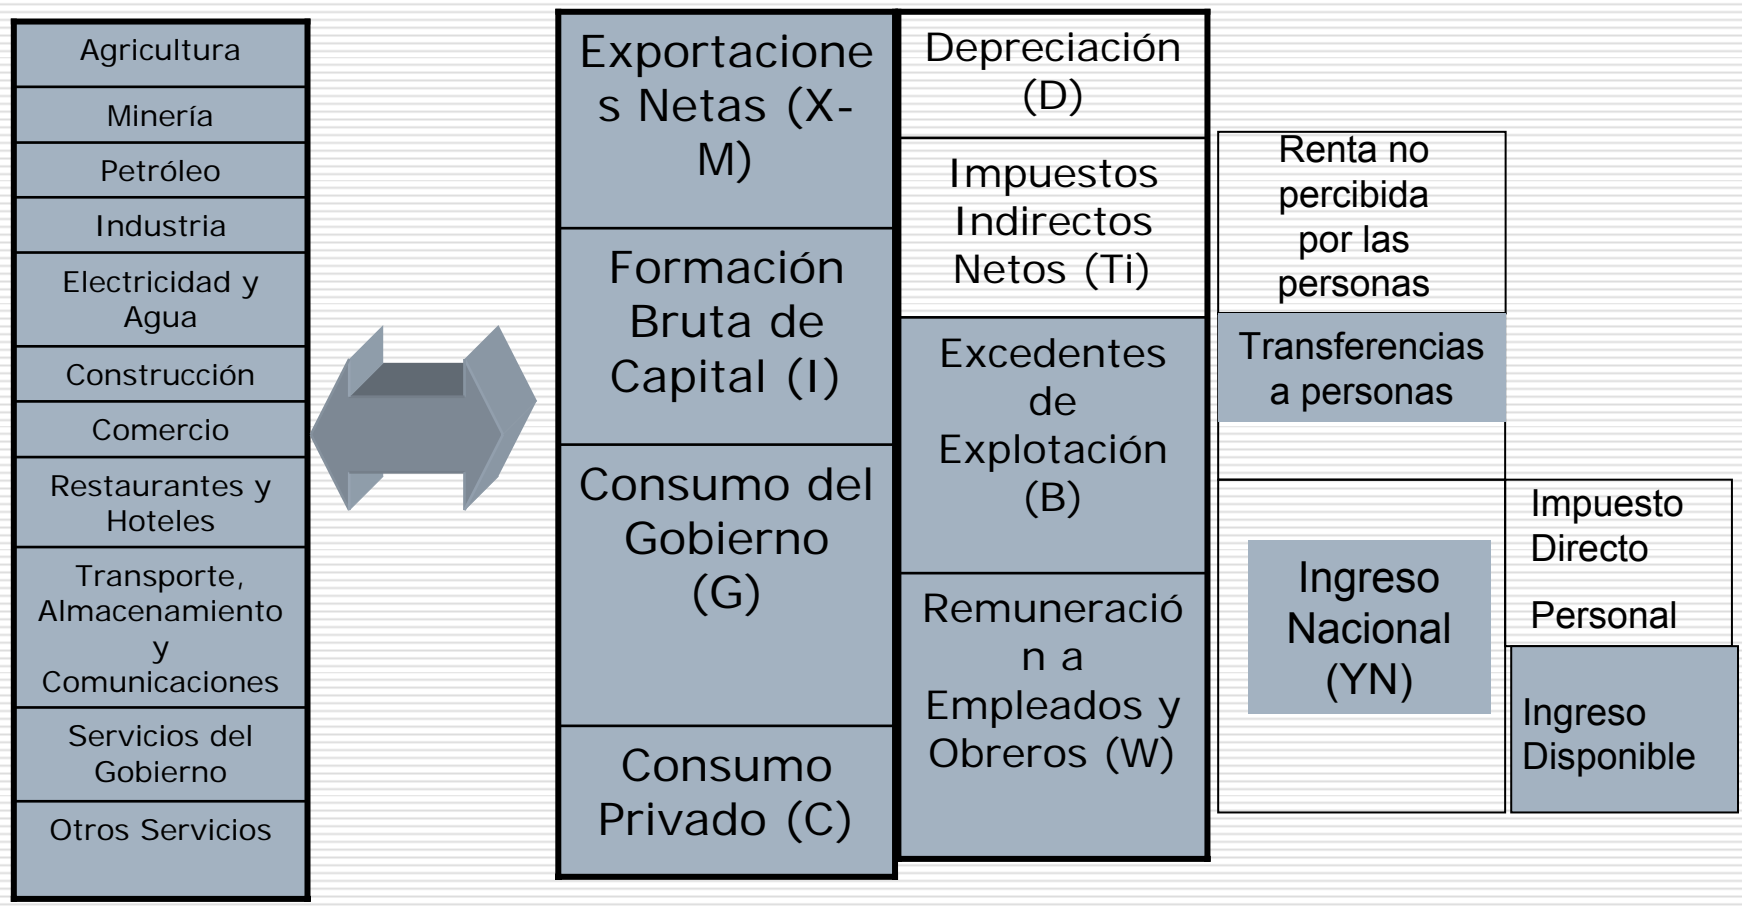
Agricultura

Minería

Petróleo

Industria

Electricidad y Agua

Construcción

Comercio

Restaurantes y Hoteles

Transporte, Almacenamiento y Comunicaciones

Servicios del Gobierno

Otros Servicios

Exportaciones Netas (X-M)

Formación Bruta de Capital (I)

Consumo del Gobierno (G)

Consumo Privado (C)

Depreciación (D)

Impuestos Indirectos Netos (Ti)

Excedentes de Explotación (B)

Remuneración a Empleados y Obreros (W)

Renta no percibida por las personas

Transferencias a personas

Ingreso Nacional (YN)

Impuesto Directo

Personal

Ingreso Disponible